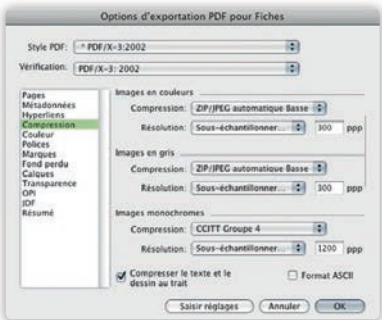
Options d'exportation PDF pour Fiches

Style PDF: ^ PDF/X-3:2002

Vérification: PDF/X-3:2002

Pages
Métadonnées
Hyperliens
Compression
Couleur
Polices
Marques
Fond perdu
Calques
Transparence
OPI
JDF
Résumé

Images en couleurs

Compression: ZIP/JPEG automatique Basse

Résolution: Sous-échantillonner... 300 ppp

Images en gris

Compression: ZIP/JPEG automatique Basse

Résolution: Sous-échantillonner... 300 ppp

Images monochromes

Compression: CCITT Groupe 4

Résolution: Sous-échantillonner... 1200 ppp

Compresser le texte et le dessin au trait

Format ASCII

Saisir réglages

Annuler

OK